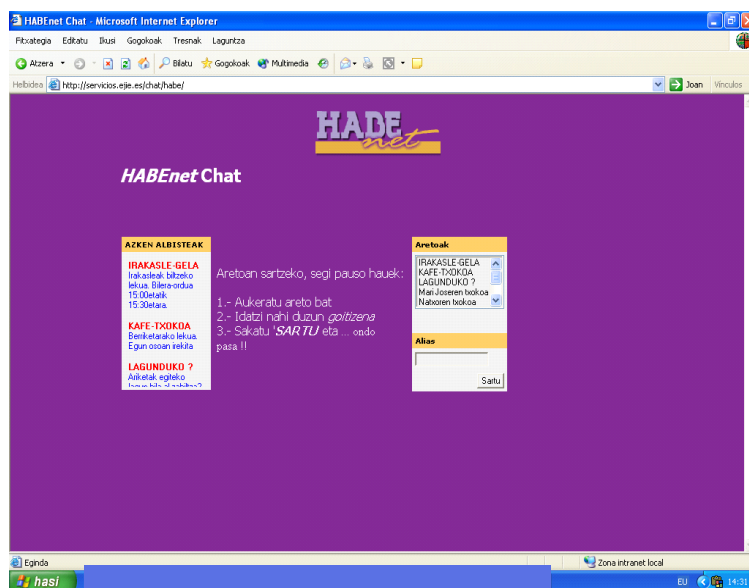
HABEnet Chat - Microsoft Internet Explorer

Fitxategia Editatu Ikusi Gogokoak Tresnak Laguntza

Atzera Bilatu Gogokoak Multimedia

Helbidea http://servicios.ejie.es/chat/habe/ Joan Vínculos

HABE net

HABEnet Chat

AZKEN ALBISTEAK

IRAKASLE-GELA
Irakasleak biltzeko lekua. Bilera-ordua 15:00etatik 15:30etara.

KAFE-TXOKOA
Berriketarako lekua. Egun osoan irekita

LAGUNDUKO ?
Arriketak egiteko lagun bila al zabiltza?

Aretoan sartzeko, segi pauso hauek:

1.- Aukeratu areto bat
2.- Idatzi nahi duzun goitizena
3.- Sakatu 'SARTU' eta ... ondo pasa !!

Aretoak

IRAKASLE-GELA
KAFE-TXOKOA
LAGUNDUKO ?
Mari Joseren txokoa
Natxoren txokoa

Alias

Sartu

Eginda

Zona intranet local

hasi

EU 14:31